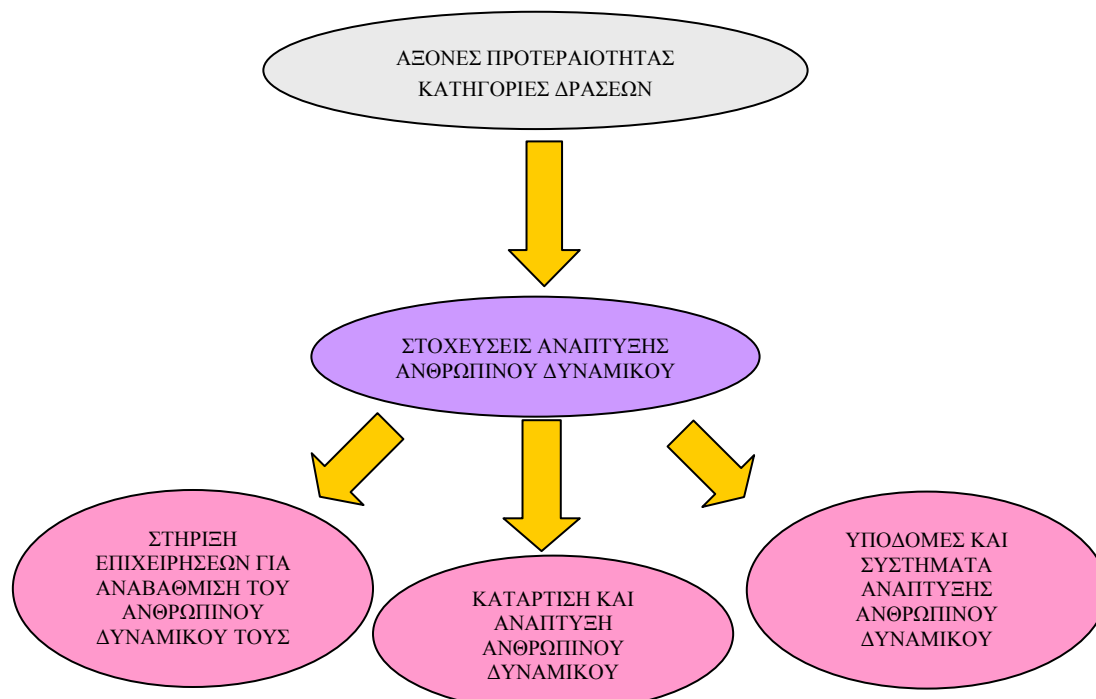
ΑΞΟΝΕΣ ΠΡΟΤΕΡΑΙΟΤΗΤΑΣ
ΚΑΤΗΓΟΡΙΕΣ ΔΡΑΣΕΩΝ

ΣΤΟΧΕΥΣΕΙΣ ΑΝΑΠΤΥΞΗΣ ΑΝΘΡΩΠΙΝΟΥ ΔΥΝΑΜΙΚΟΥ

ΣΤΗΡΙΞΗ ΕΠΙΧΕΙΡΗΣΕΩΝ ΓΙΑ ΑΝΑΒΑΘΜΙΣΗ ΤΟΥ ΑΝΘΡΩΠΙΝΟΥ ΔΥΝΑΜΙΚΟΥ ΤΟΥΣ

ΚΑΤΑΡΤΙΣΗ ΚΑΙ ΑΝΑΠΤΥΞΗ ΑΝΘΡΩΠΙΝΟΥ ΔΥΝΑΜΙΚΟΥ

ΥΠΟΔΟΜΕΣ ΚΑΙ ΣΥΣΤΗΜΑΤΑ ΑΝΑΠΤΥΞΗΣ ΑΝΘΡΩΠΙΝΟΥ ΔΥΝΑΜΙΚΟΥ